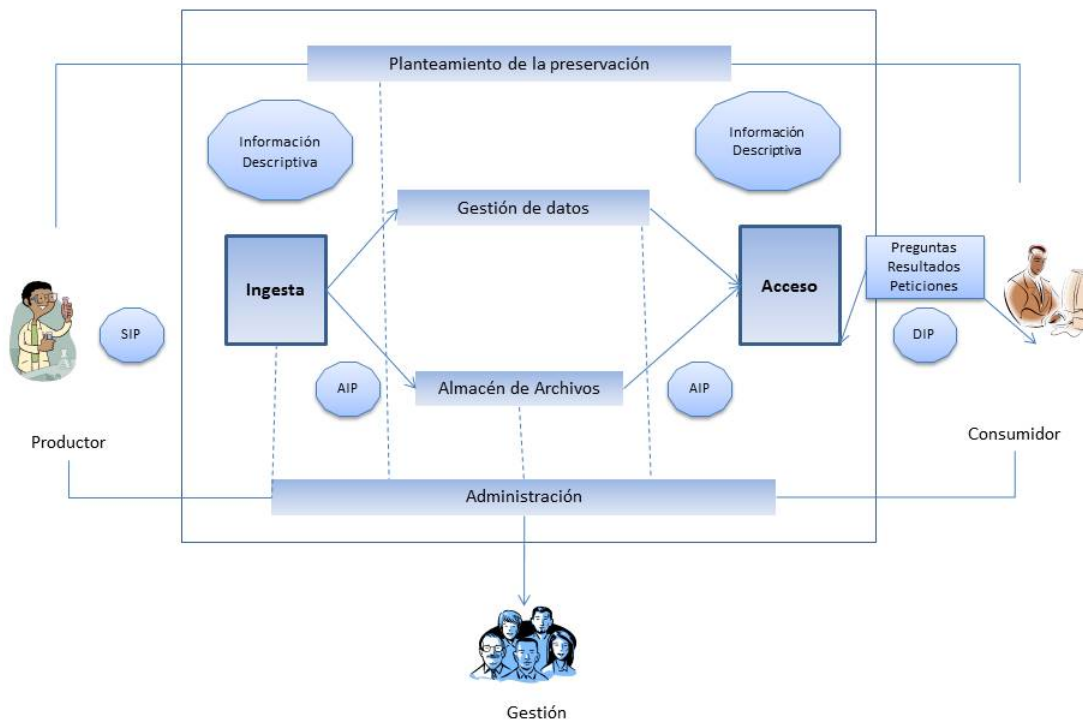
Planteamiento de la preservación

Información Descriptiva

Información Descriptiva

Gestión de datos

Ingesta

Acceso

Preguntas
Resultados
Peticiones

SIP

DIP

AIP

Almacén de Archivos

AIP

Productor

Consumidor

Administración

Gestión